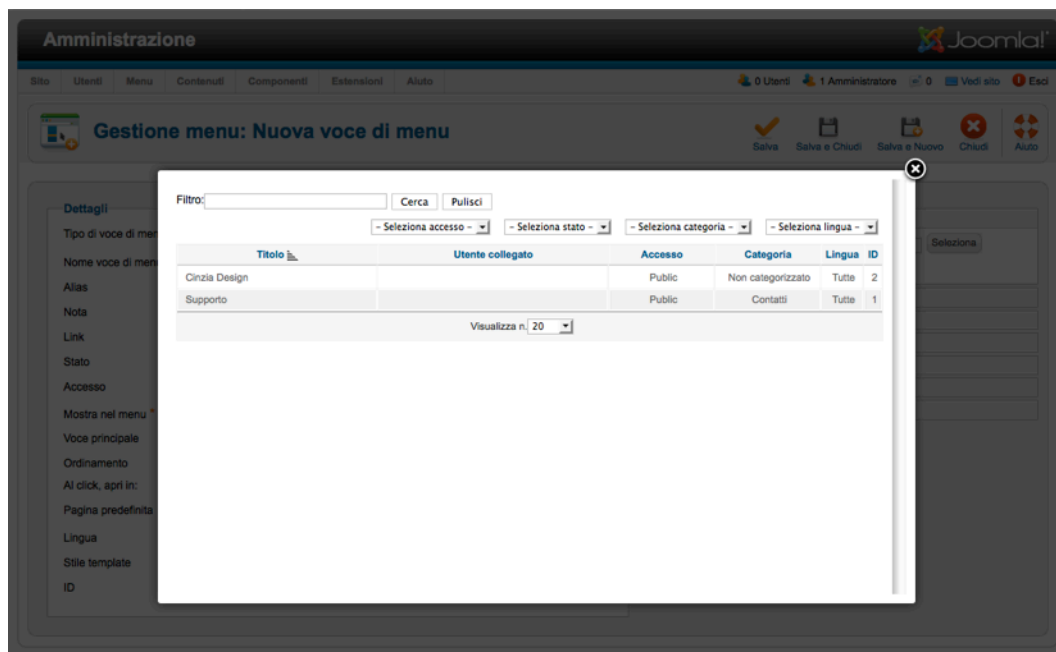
Amministrazione

Joomla!

Sito Utenti Menu Contenuti Componenti Estensioni Aiuto

0 Utenti 1 Amministratore 0 Vedi sito Esci

Gestione menu: Nuova voce di menu

Salva Salva e Chiudi Salva e Nuovo Chiudi Aiuto

Dettagli

Tipo di voce di men

Nome voce di men

Alias

Nota

Link

Stato

Accesso

Mostra nel menu *

Voce principale

Ordinamento

Al click, apri in:

Pagina predefinita

Lingua

Stile template

ID

Seleziona

Filtro: Cerca Pulisci

- Seleziona accesso - - Seleziona stato - - Seleziona categoria - - Seleziona lingua -

| Titolo | Utente collegato | Accesso | Categoria | Lingua | ID |
|---|---|---|---|---|---|
| Cinzia Design | | Public | Non categorizzato | Tutte | 2 |
| Supporto | | Public | Contatti | Tutte | 1 |

Visualizza n. 20